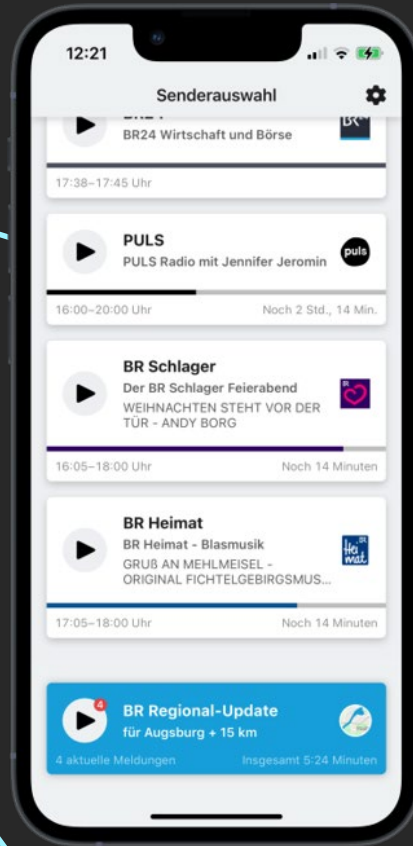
12:21

Senderauswahl

BR24 Wirtschaft und Börse

17:38–17:45 Uhr

PULS
PULS Radio mit Jennifer Jeromin

puls

16:00–20:00 Uhr
Noch 2 Std., 14 Min.

BR Schlager
Der BR Schlager Feierabend
WEIHNACHTEN STEHT VOR DER TÜR - ANDY BORG

16:05–18:00 Uhr
Noch 14 Minuten

BR Heimat
BR Heimat - Blasmusik
GRUß AN MEHLMEISEL - ORIGINAL FICHTELGEBIRGSMUS...

Hei mat

17:05–18:00 Uhr
Noch 14 Minuten

4
BR Regional-Update
für Augsburg + 15 km

4 aktuelle Meldungen
Insgesamt 5:24 Minuten